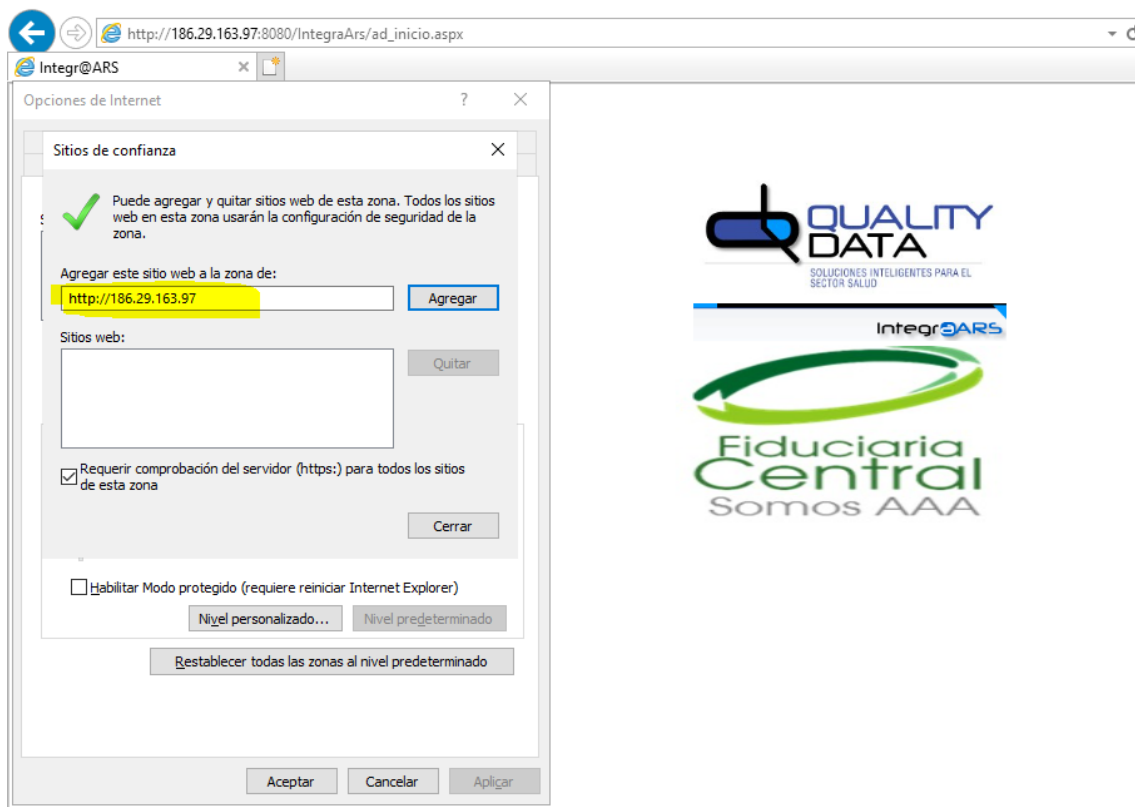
http://186.29.163.97:8080/IntegraArs/ad_inicio.aspx

Integr@ARS

Opciones de Internet

?

Sitios de confianza

Puede agregar y quitar sitios web de esta zona. Todos los sitios web en esta zona usarán la configuración de seguridad de la zona.

Agregar este sitio web a la zona de:

http://186.29.163.97

Agregar

Sitios web:

Quitar

Requerir comprobación del servidor (https:) para todos los sitios de esta zona

Cerrar

Habilitar Modo protegido (requiere reiniciar Internet Explorer)

Nivel personalizado...

Nivel predeterminado

Restablecer todas las zonas al nivel predeterminado

Aceptar

Cancelar

Aplicar

QUALITY DATA

SOLUCIONES INTELIGENTES PARA EL SECTOR SALUD

IntegrARS

Fiduciaria Central

Somos AAA